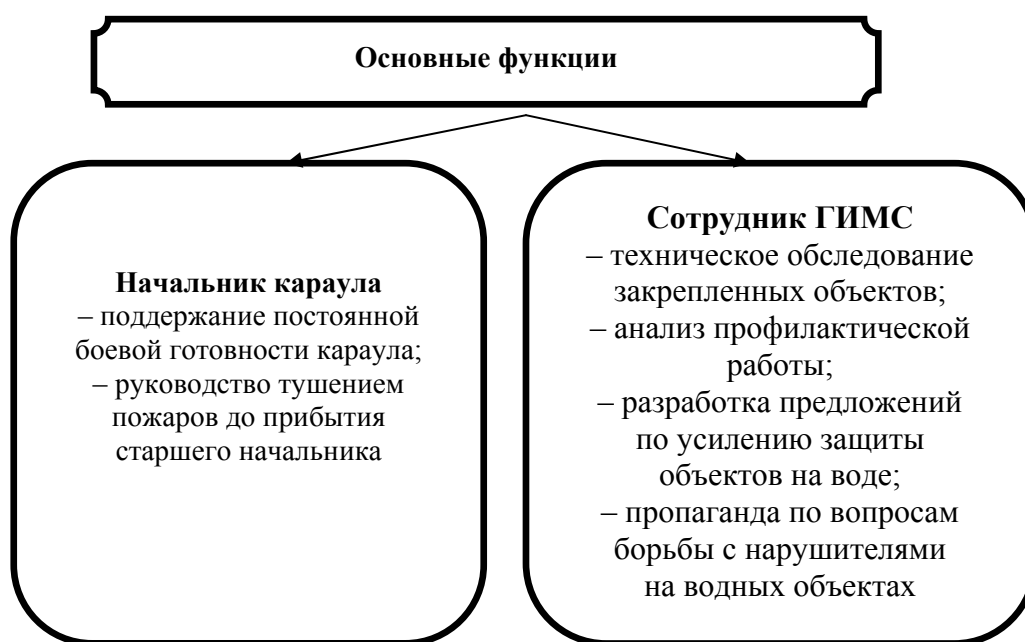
Основные функции

Начальник караула
– поддержание постоянной боевой готовности караула;
– руководство тушением пожаров до прибытия старшего начальника

Сотрудник ГИМС
– техническое обследование закрепленных объектов;
– анализ профилактической работы;
– разработка предложений по усилению защиты объектов на воде;
– пропаганда по вопросам борьбы с нарушителями на водных объектах